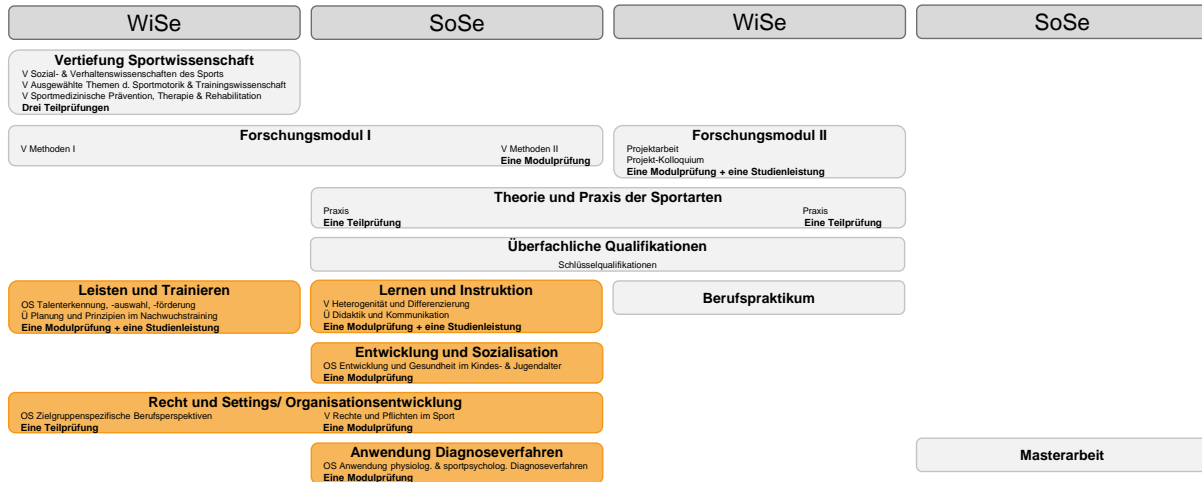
WiSe

SoSe

WiSe

SoSe

Vertiefung Sportwissenschaft
V Sozial- & Verhaltenswissenschaften des Sports
V Ausgewählte Themen d. Sportmotorik & Trainingswissenschaft
V Sportmedizinische Prävention, Therapie & Rehabilitation
Drei Teilprüfungen

Forschungsmodul I
V Methoden I
V Methoden II
Eine Modulprüfung

Forschungsmodul II
Projektarbeit
Projekt-Kolloquium
Eine Modulprüfung + eine Studienleistung

Theorie und Praxis der Sportarten
Praxis
Eine Teilprüfung
Praxis
Eine Teilprüfung

Überfachliche Qualifikationen
Schlüsselqualifikationen

Leisten und Trainieren
OS Talenterkennung, -auswahl, -förderung
Ü Planung und Prinzipien im Nachwuchstraining
Eine Modulprüfung + eine Studienleistung

Lernen und Instruktion
V Heterogenität und Differenzierung
Ü Didaktik und Kommunikation
Eine Modulprüfung + eine Studienleistung

Berufspraktikum

Entwicklung und Sozialisation
OS Entwicklung und Gesundheit im Kindes- & Jugendalter
Eine Modulprüfung

Recht und Settings/ Organisationsentwicklung
OS Zielgruppenspezifische Berufsperspektiven
Eine Teilprüfung
V Rechte und Pflichten im Sport
Eine Modulprüfung

Anwendung Diagnoseverfahren
OS Anwendung physiolog. & sportpsycholog. Diagnoseverfahren
Eine Modulprüfung

Masterarbeit